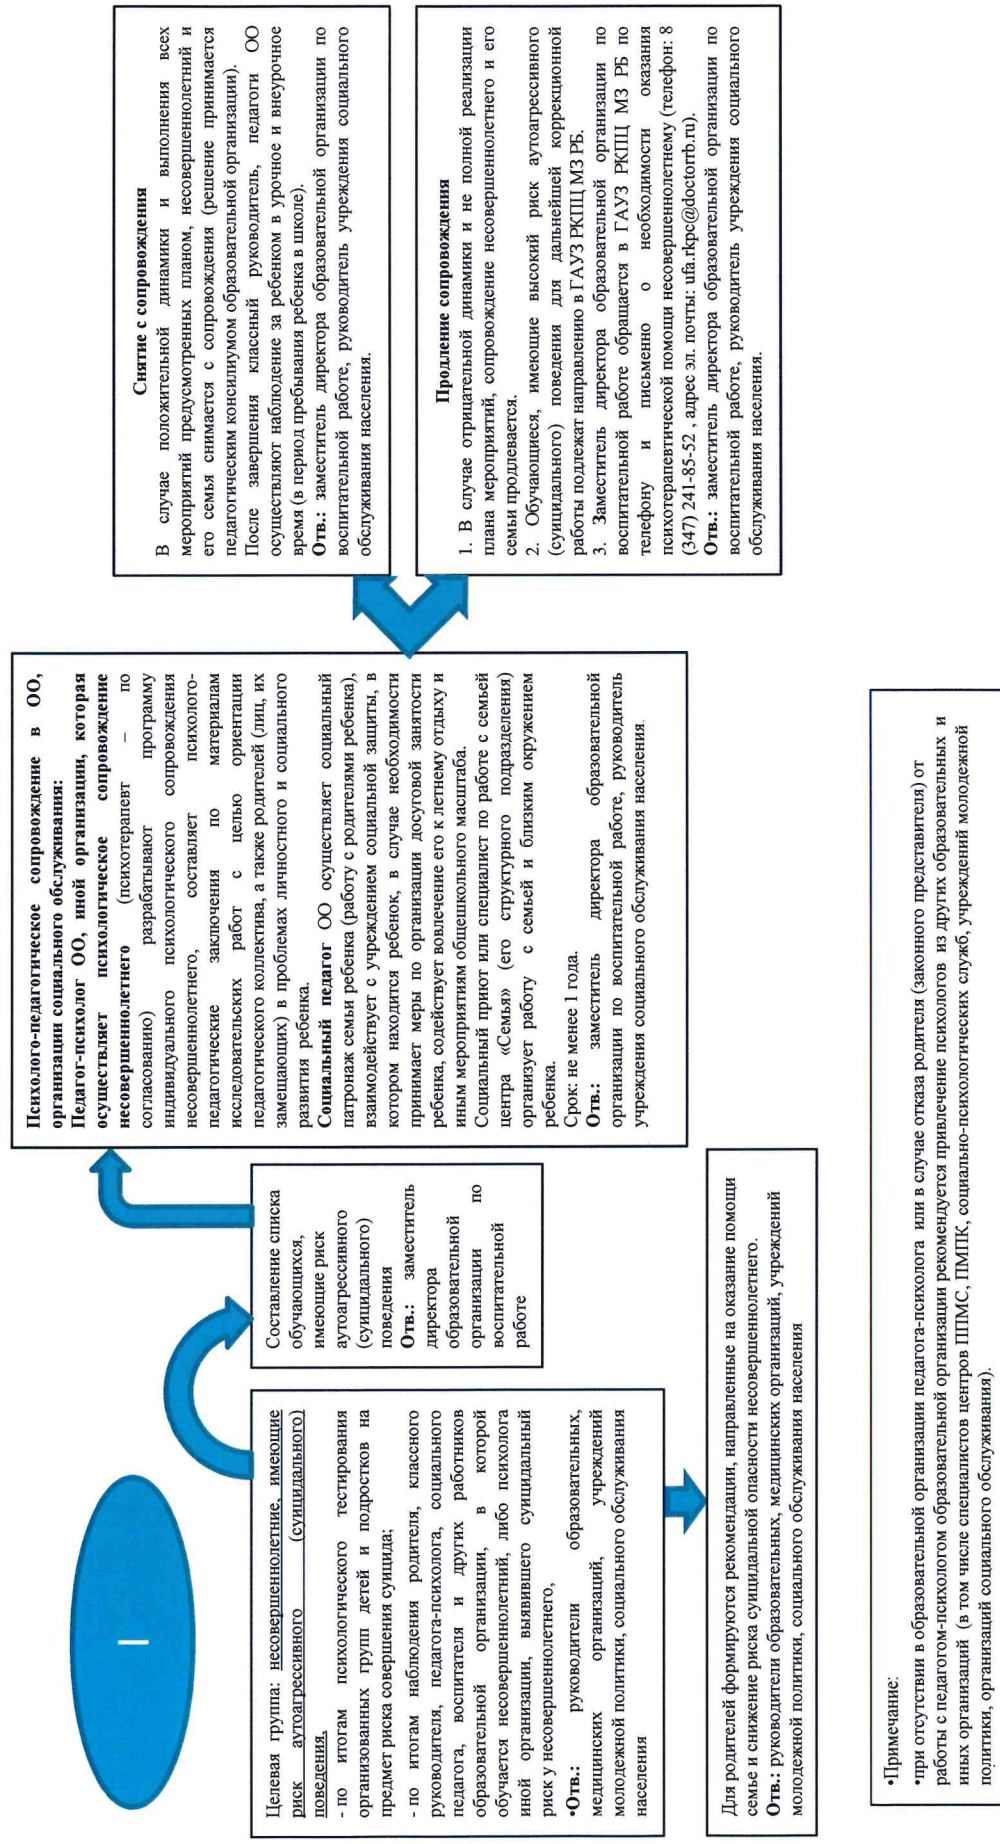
I

Целевая группа: несовершеннолетние, имеющие риск аутоагрессивного (суицидального) поведения,
- по итогам психологического тестирования организованных групп детей и подростков на предмет риска совершения суицида;
- по итогам наблюдения родителя, классного руководителя, педагога-психолога, социального педагога, воспитателя и других работников образовательной организации, в которой обучается несовершеннолетний, либо психолога иной организации, выявившего суицидальный риск у несовершеннолетнего.
•Отв.: руководители образовательных, медицинских организаций, учреждений молодежной политики, социального обслуживания населения

Составление списка обучающихся, имеющие риск аутоагрессивного (суицидального) поведения
Отв.: заместитель директора образовательной организации по воспитательной работе

Психолого-педагогическое сопровождение в ОО, организации социального обслуживания:
Педагог-психолог ОО, иной организации, которая осуществляет психологическое сопровождение несовершеннолетнего (психотерапевт – по согласованию) разрабатывают программу индивидуального психологического сопровождения несовершеннолетнего, составляет психолого-педагогические заключения по материалам исследовательских работ с целью ориентации педагогического коллектива, а также родителей (лиц, их замещающих) в проблемах личностного и социального развития ребенка.
Социальный педагог ОО осуществляет социальный патронаж семьи ребенка (работу с родителями ребенка), взаимодействует с учреждением социальной защиты, в котором находится ребенок, в случае необходимости принимает меры по организации досуговой занятости ребенка, содействует вовлечение его к летнему отдыху и иным мероприятиям общешкольного масштаба.
Социальный приют или специалист по работе с семьей центра «Семья» (его структурного подразделения) организует работу с семьей и близким окружением ребенка.
Срок: не менее 1 года.
Отв.: заместитель директора образовательной организации по воспитательной работе, руководитель учреждения социального обслуживания населения

Снятие с сопровождения
В случае положительной динамики и выполнения всех мероприятий предусмотренных планом, несовершеннолетний и его семья снимается с сопровождения (решение принимается педагогическим консилиумом образовательной организации).
После завершения классный руководитель, педагоги ОО осуществляют наблюдение за ребенком в урочное и внеурочное время (в период пребывания ребенка в школе).
Отв.: заместитель директора образовательной организации по воспитательной работе, руководитель учреждения социального обслуживания населения.

Продление сопровождения
1. В случае отрицательной динамики и не полной реализации плана мероприятий, сопровождение несовершеннолетнего и его семьи продлевается.
2. Обучающиеся, имеющие высокий риск аутоагрессивного (суицидального) поведения для дальнейшей коррекционной работы подлежат направлению в ГАУЗ РКПЦ МЗ РБ.
3. Заместитель директора образовательной организации по воспитательной работе обращается в ГАУЗ РКПЦ МЗ РБ по телефону и письменно о необходимости оказания психотерапевтической помощи несовершеннолетнему (телефон: 8 (347) 241-85-52 , адрес эл. почты: ufa.rkpc@doctorrb.ru).
Отв.: заместитель директора образовательной организации по воспитательной работе, руководитель учреждения социального обслуживания населения.

Для родителей формируются рекомендации, направленные на оказание помощи семье и снижение риска суицидальной опасности несовершеннолетнего.
Отв.: руководители образовательных, медицинских организаций, учреждений молодежной политики, социального обслуживания населения

•Примечание:
•при отсутствии в образовательной организации педагога-психолога или в случае отказа родителя (законного представителя) от работы с педагогом-психологом образовательной организации рекомендуется привлечение психологов из других образовательных и иных организаций (в том числе специалистов центров ППМС, ПМПК, социально-психологических служб, учреждений молодежной политики, организаций социального обслуживания).